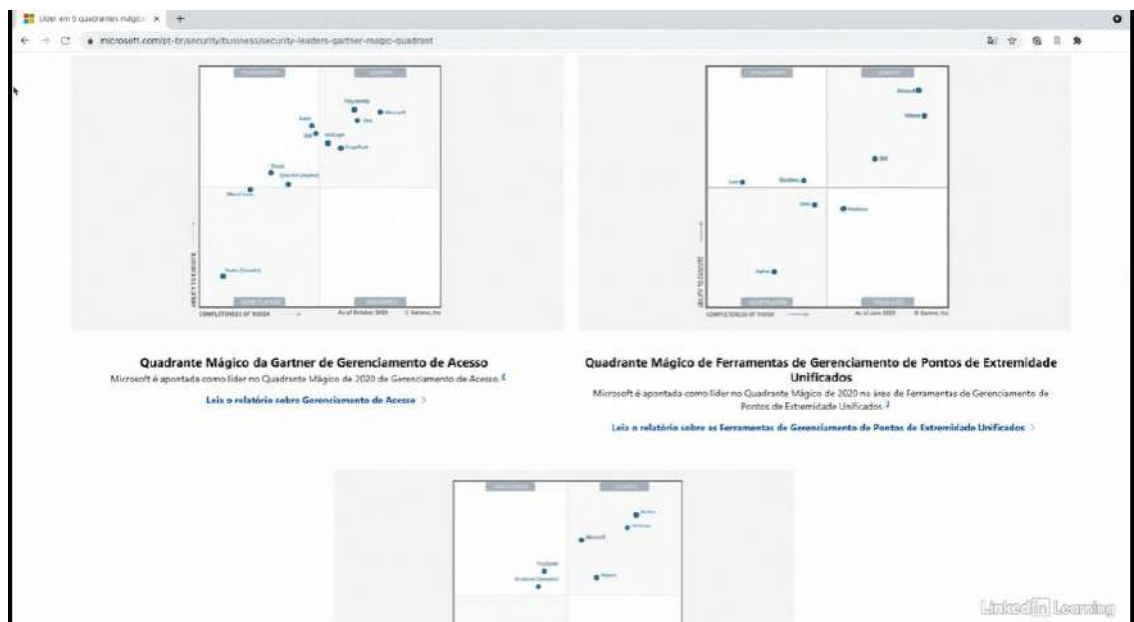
Líder em 6 quadrantes mágic ×   +

microsoft.com/pt-br/security/business/security-leaders-gartner-magic-quadrant

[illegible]

Microsoft

COMPLETENESS OF VISION

As of October 2020

© Gartner, Inc

Microsoft

VMware

COMPLETENESS OF VISION

As of June 2020

© Gartner, Inc

Quadrante Mágico da Gartner de Gerenciamento de Acesso

Microsoft é apontada como líder no Quadrante Mágico de 2020 de Gerenciamento de Acesso.

Leia o relatório sobre Gerenciamento de Acesso >

Quadrante Mágico de Ferramentas de Gerenciamento de Pontos de Extremidade Unificados

Microsoft é apontada como líder no Quadrante Mágico de 2020 na área de Ferramentas de Gerenciamento de Pontos de Extremidade Unificados.

Leia o relatório sobre as Ferramentas de Gerenciamento de Pontos de Extremidade Unificados >

Microsoft

Linkedin Learning